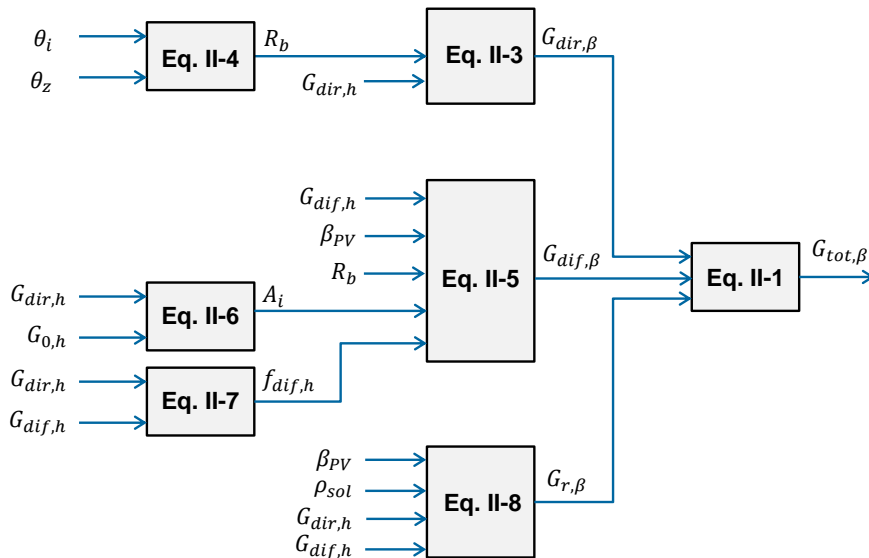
$\theta_i$

$\theta_z$

Eq. II-4

$R_b$

Eq. II-3

$G_{dir,\beta}$

$G_{dir,h}$

$G_{dif,h}$

$\beta_{PV}$

$R_b$

Eq. II-5

$G_{dif,\beta}$

Eq. II-1

$G_{tot,\beta}$

$G_{dir,h}$

$G_{0,h}$

Eq. II-6

$A_i$

$G_{dir,h}$

$G_{dif,h}$

Eq. II-7

$f_{dif,h}$

$\beta_{PV}$

$\rho_{sol}$

$G_{dir,h}$

$G_{dif,h}$

Eq. II-8

$G_{r,\beta}$